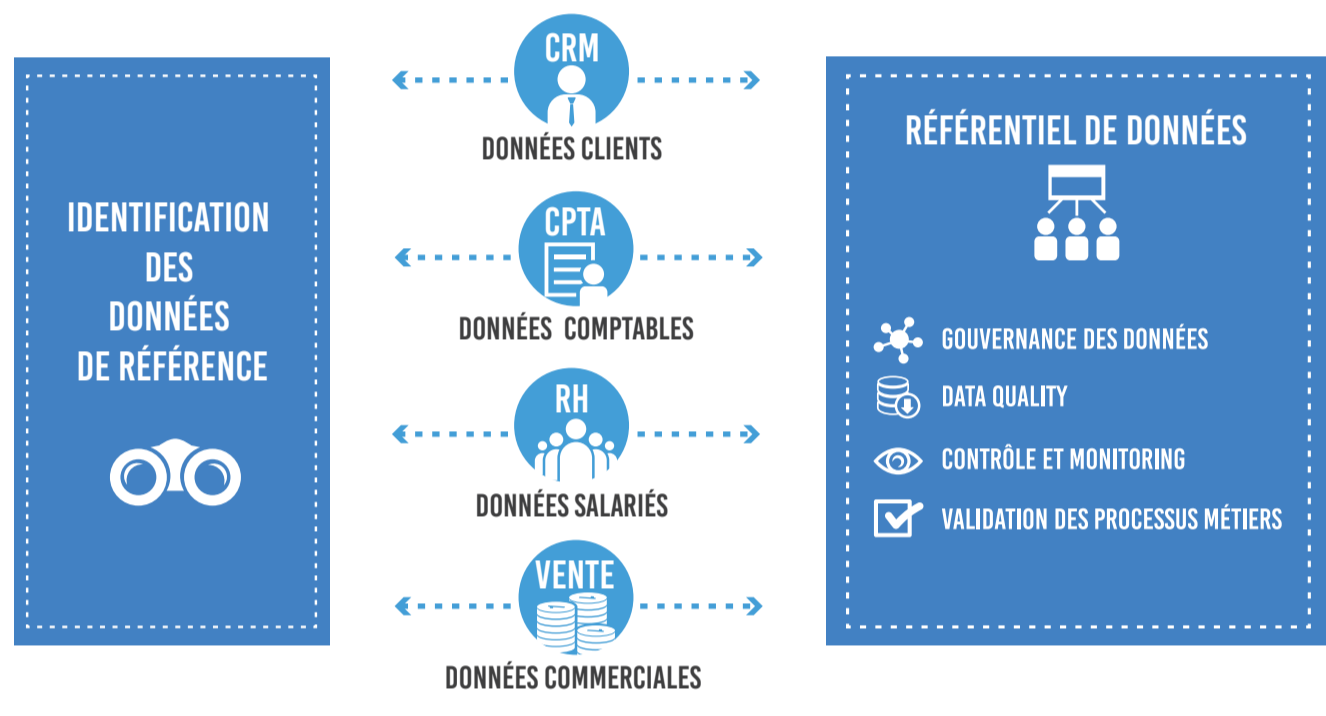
IDENTIFICATION DES DONNÉES DE RÉFÉRENCE

CRM
DONNÉES CLIENTS

CPTA
DONNÉES COMPTABLES

RH
DONNÉES SALARIÉS

VENTE
DONNÉES COMMERCIALES

RÉFÉRENTIEL DE DONNÉES

GOUVERNANCE DES DONNÉES
DATA QUALITY
CONTRÔLE ET MONITORING
VALIDATION DES PROCESSUS MÉTIERS